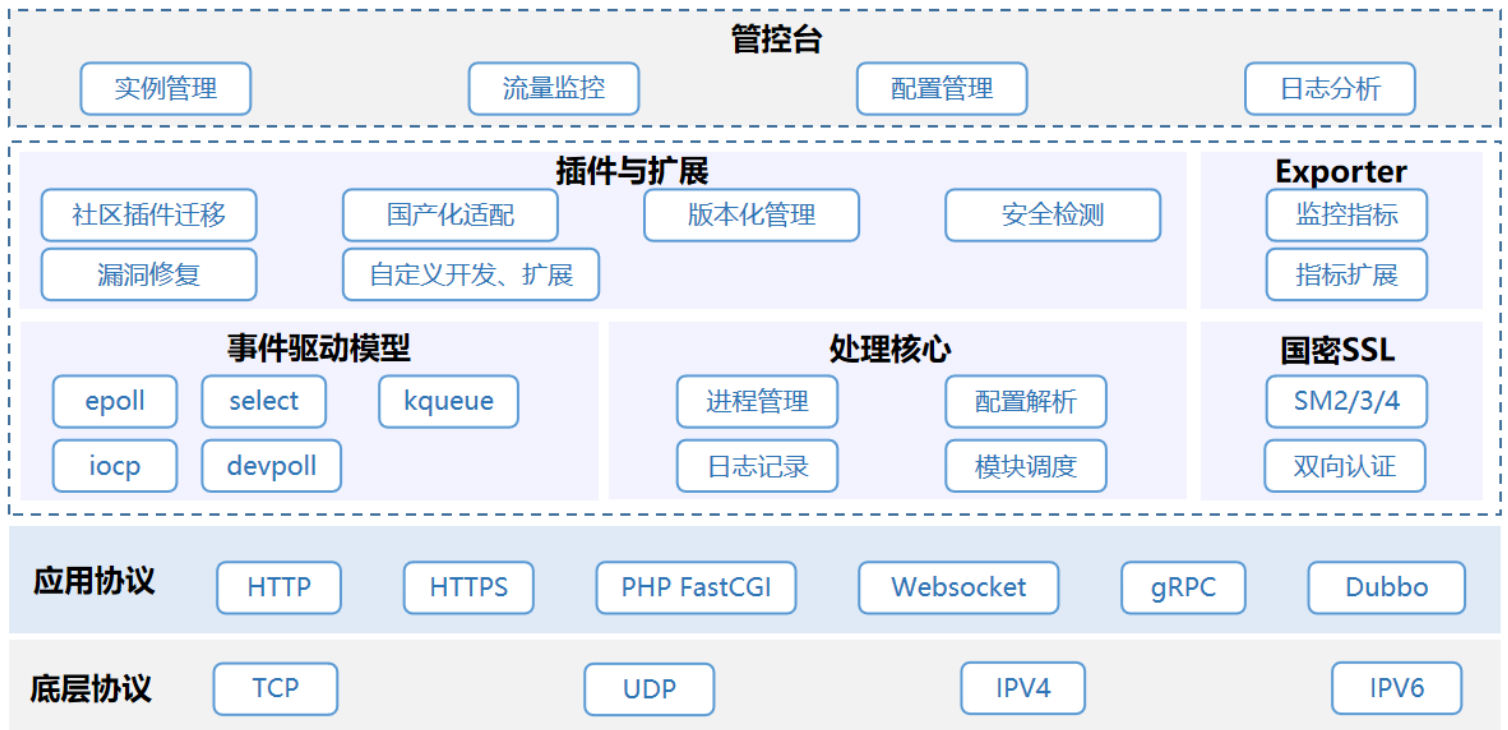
管控台

实例管理

流量监控

配置管理

日志分析

插件与扩展

社区插件迁移

国产化适配

版本化管理

安全检测

漏洞修复

自定义开发、扩展

Exporter

监控指标

指标扩展

事件驱动模型

epoll

select

kqueue

iocp

devpoll

处理核心

进程管理

配置解析

日志记录

模块调度

国密SSL

SM2/3/4

双向认证

应用协议

HTTP

HTTPS

PHP FastCGI

Websocket

gRPC

Dubbo

底层协议

TCP

UDP

IPV4

IPV6